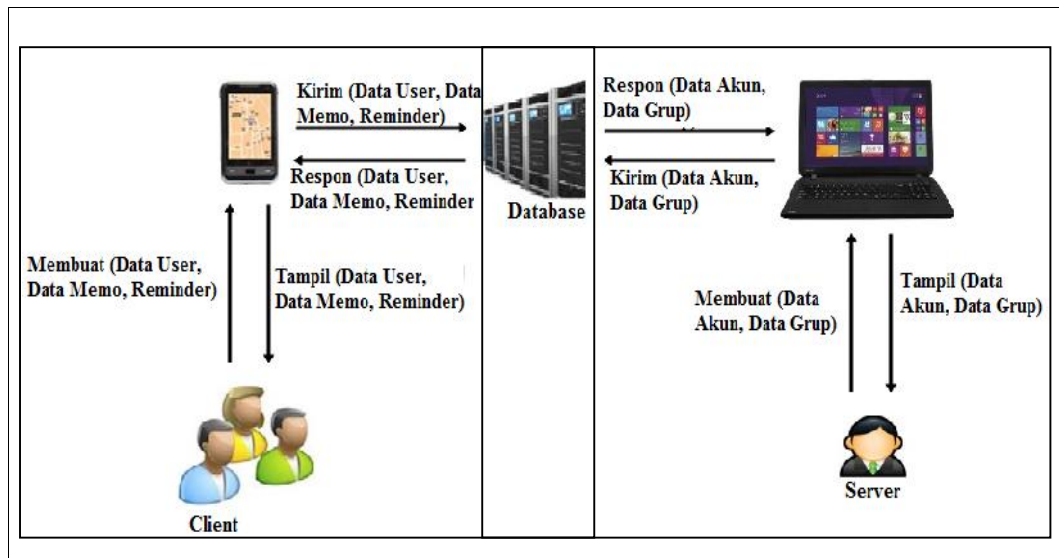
Kirim (Data User, Data Memo, Reminder)

Respon (Data User, Data Memo, Reminder

Database

Respon (Data Akun, Data Grup)

Kirim (Data Akun, Data Grup)

Membuat (Data User, Data Memo, Reminder)

Tampil (Data User, Data Memo, Reminder)

Membuat (Data Akun, Data Grup)

Tampil (Data Akun, Data Grup)

Client

Server